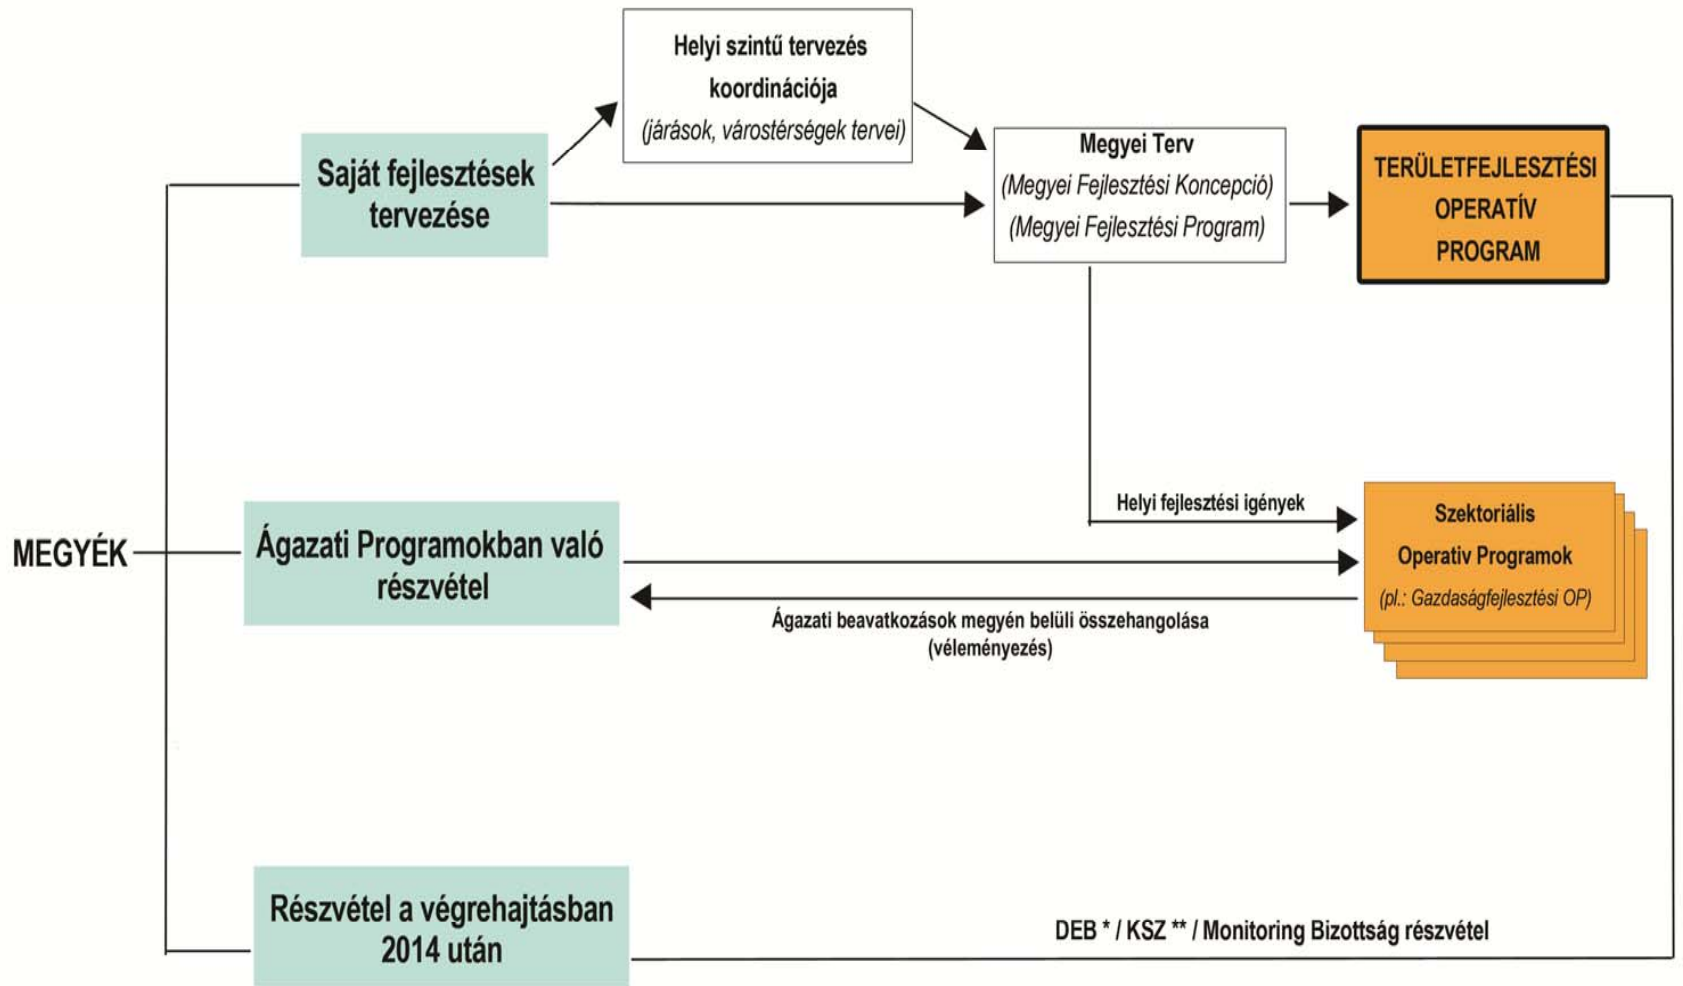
Helyi szintű tervezés koordinációja
(járások, várostérségek tervei)

Saját fejlesztések tervezése

Megyei Terv
(Megyei Fejlesztési Koncepció)
(Megyei Fejlesztési Program)

TERÜLETFEJLESZTÉSI OPERATÍV PROGRAM

Helyi fejlesztési igények

Szektoriális Operatív Programok
(pl.: Gazdaságfejlesztési OP)

MEGYÉK

Ágazati Programokban való részvétel

Ágazati beavatkozások megyén belüli összehangolása
(véleményezés)

Részvétel a végrehajtásban 2014 után

DEB * / KSZ ** / Monitoring Bizottság részvétel